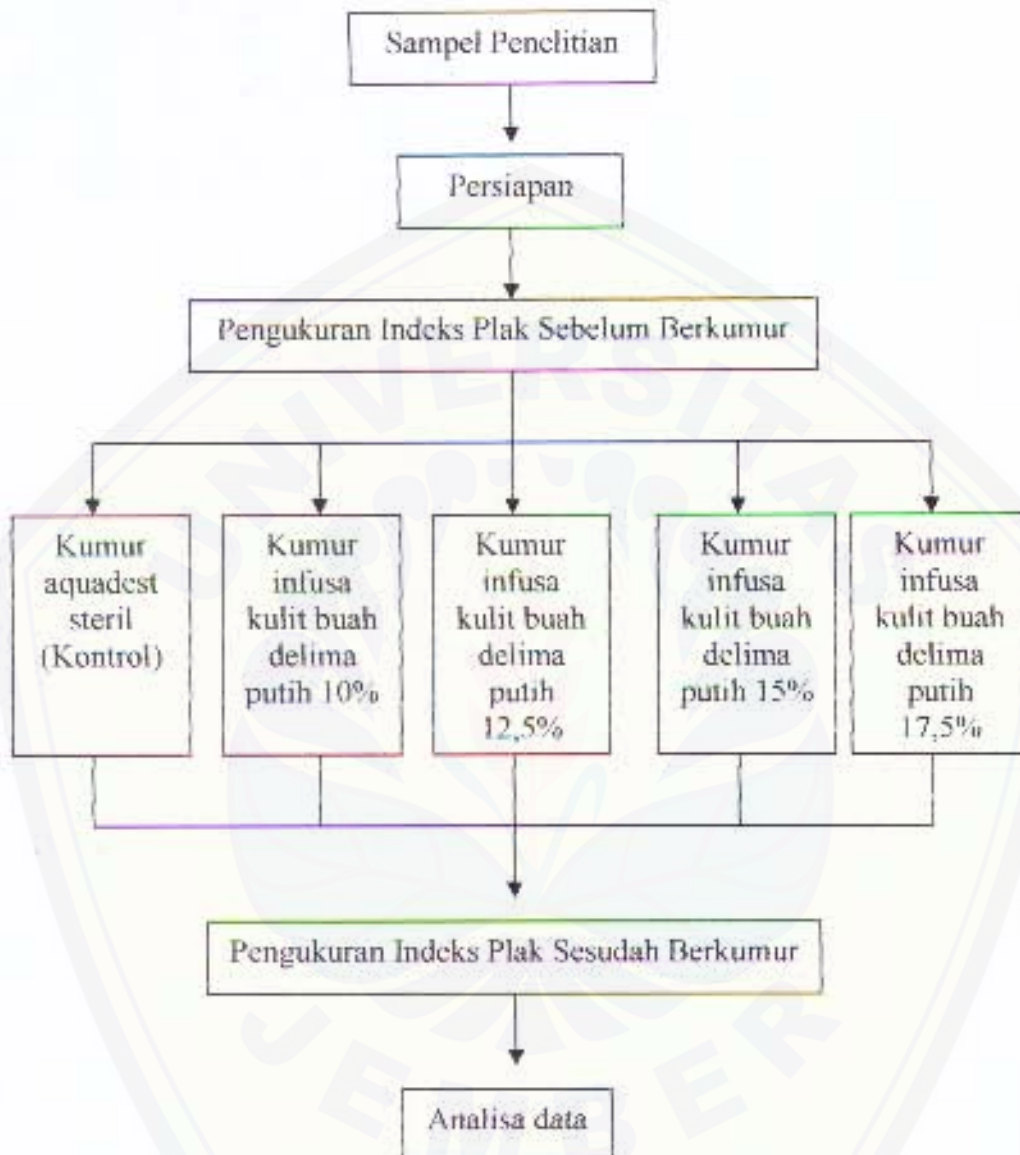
Sampel Penelitian

Persiapan

Pengukuran Indeks Plak Sebelum Berkumur

Kumur aquadest steril (Kontrol)

Kumur infusa kulit buah delima putih 10%

Kumur infusa kulit buah delima putih 12,5%

Kumur infusa kulit buah delima putih 15%

Kumur infusa kulit buah delima putih 17,5%

Pengukuran Indeks Plak Sesudah Berkumur

Analisa data

UNIVERSITAS JEMBER